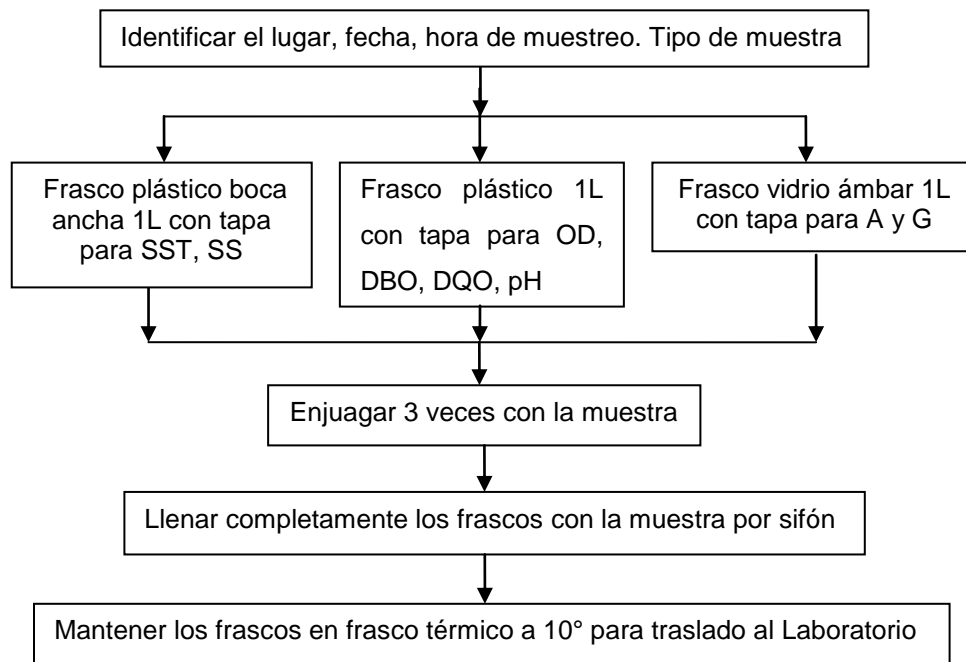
Identificar el lugar, fecha, hora de muestreo. Tipo de muestra

Frasco plástico boca ancha 1L con tapa para SST, SS

Frasco plástico 1L con tapa para OD, DBO, DQO, pH

Frasco vidrio ámbar 1L con tapa para A y G

Enjuagar 3 veces con la muestra

Llenar completamente los frascos con la muestra por sifón

Mantener los frascos en frasco térmico a 10° para traslado al Laboratorio